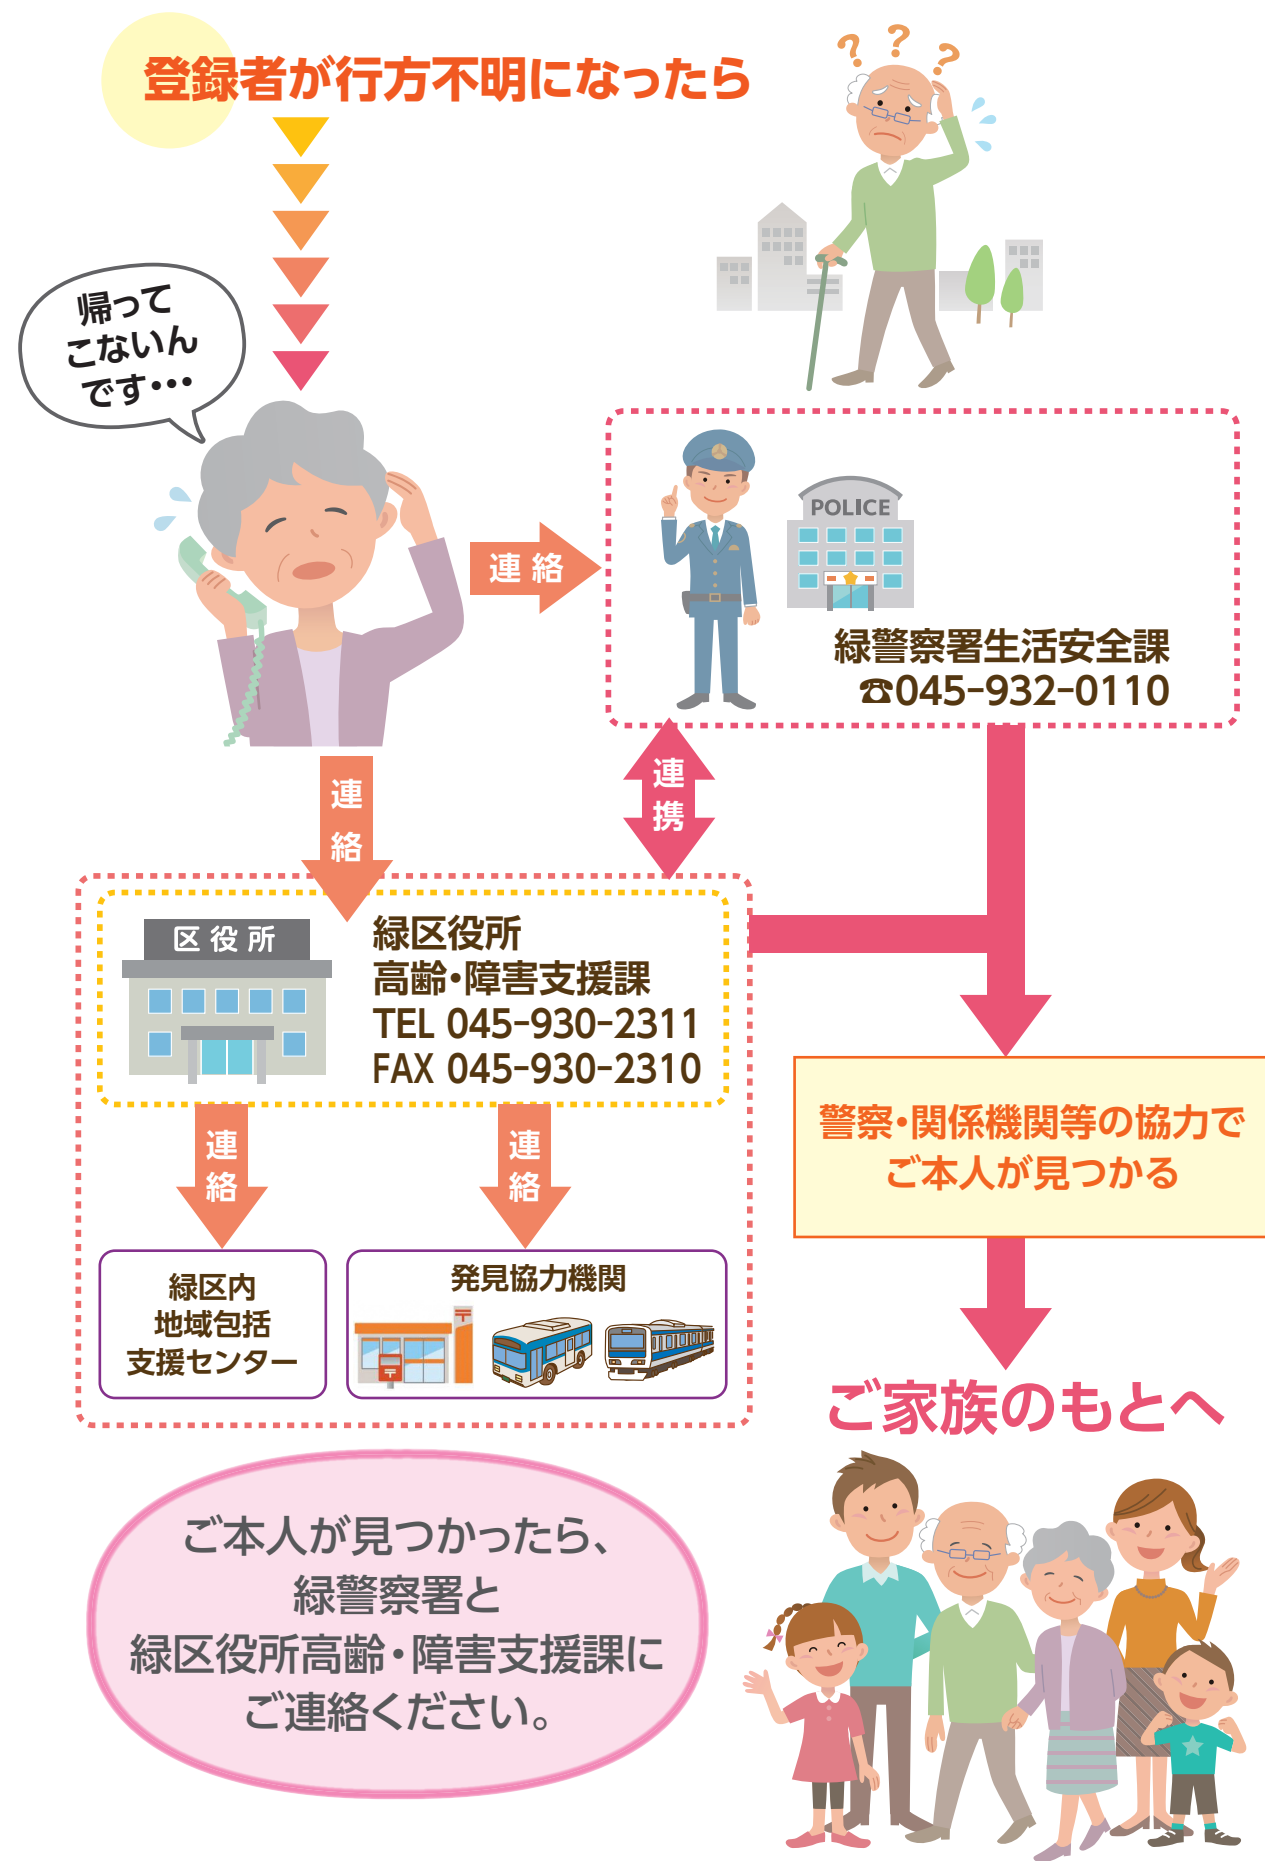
登録者が行方不明になったら

帰ってこないんです･･･

連絡

POLICE

緑警察署生活安全課
☎045-932-0110

連絡

連携

区役所

緑区役所
高齢･障害支援課
TEL 045-930-2311
FAX 045-930-2310

警察･関係機関等の協力でご本人が見つかる

連絡

連絡

緑区内
地域包括
支援センター

発見協力機関

ご家族のもとへ

ご本人が見つかったら、
緑警察署と
緑区役所高齢･障害支援課に
ご連絡ください。